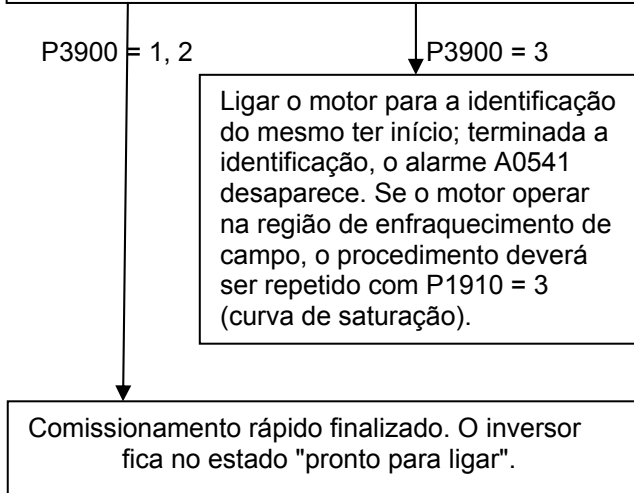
P3900 = 1, 2

P3900 = 3

Ligar o motor para a identificação do mesmo ter início; terminada a identificação, o alarme A0541 desaparece. Se o motor operar na região de enfraquecimento de campo, o procedimento deverá ser repetido com P1910 = 3 (curva de saturação).

Comissionamento rápido finalizado. O inversor fica no estado "pronto para ligar".